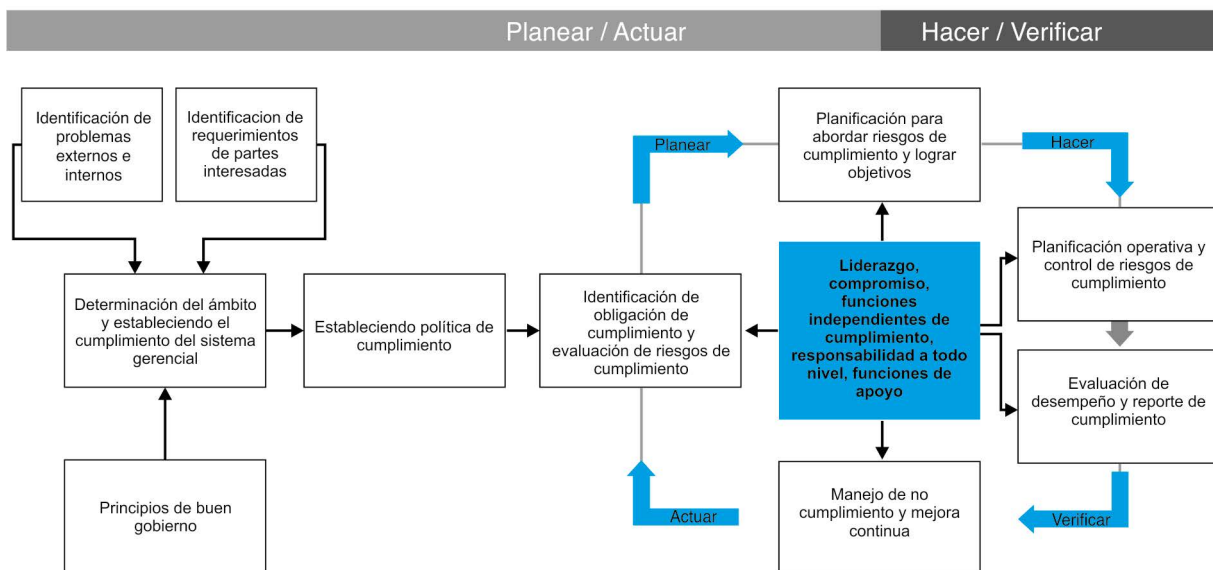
Planear / Actuar

Hacer / Verificar

Identificación de problemas externos e internos

Identificacion de requerimientos de partes interesadas

Determinación del ámbito y estableciendo el cumplimiento del sistema gerencial

Principios de buen gobierno

Estableciendo política de cumplimiento

Identificación de obligación de cumplimiento y evaluación de riesgos de cumplimiento

Planear

Actuar

Planificación para abordar riesgos de cumplimiento y lograr objetivos

Liderazgo, compromiso, funciones independientes de cumplimiento, responsabilidad a todo nivel, funciones de apoyo

Manejo de no cumplimiento y mejora continua

Hacer

Planificación operativa y control de riesgos de cumplimiento

Evaluación de desempeño y reporte de cumplimiento

Verificar